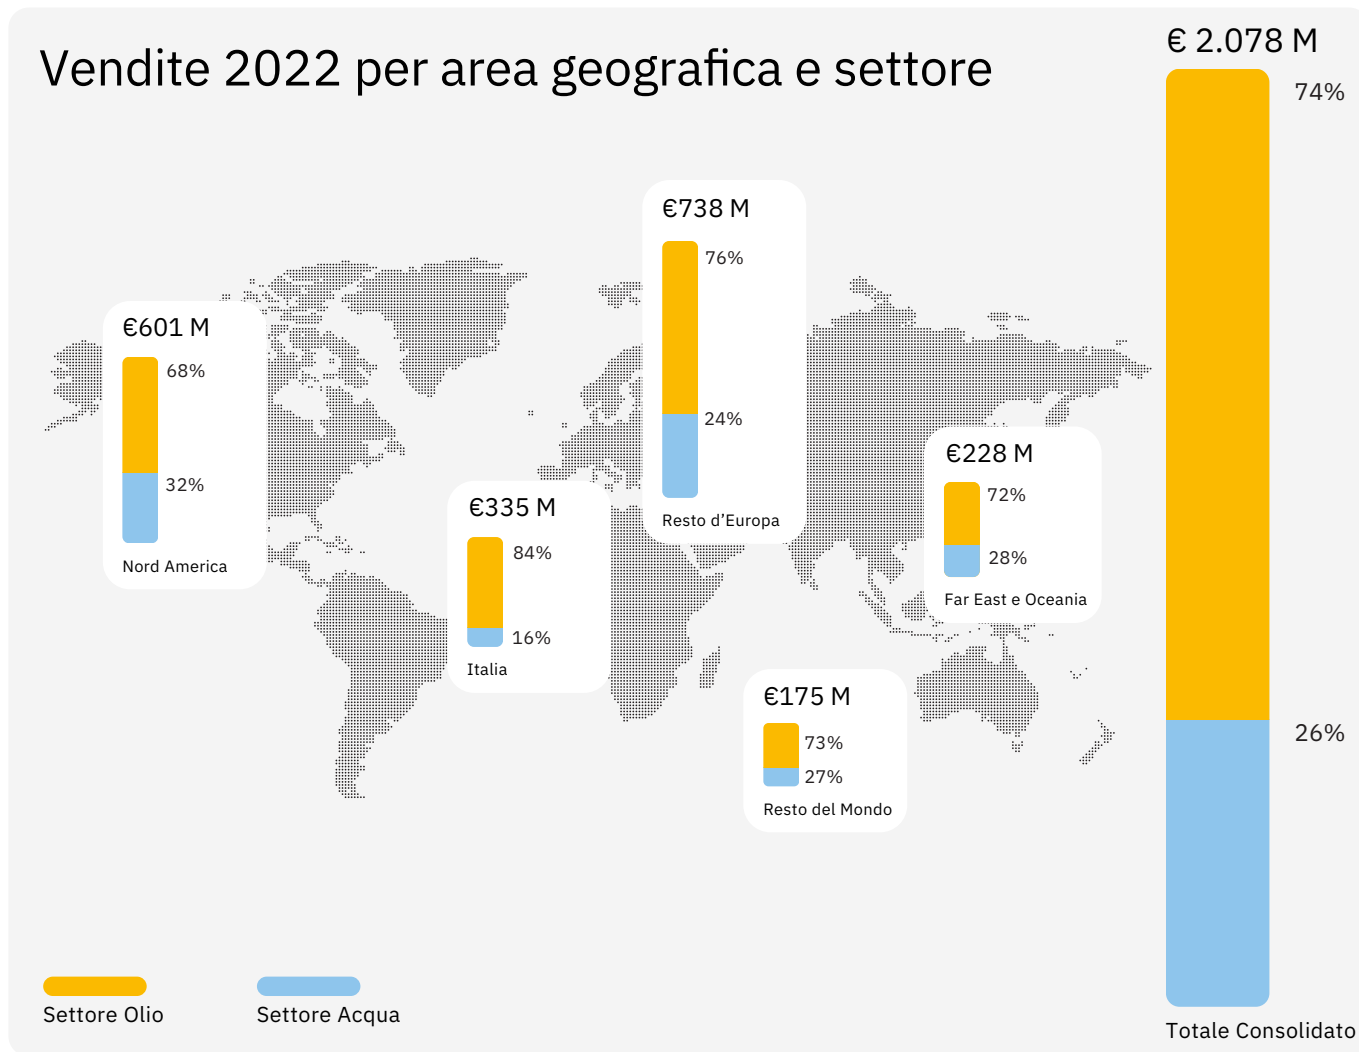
Vendite 2022 per area geografica e settore

€ 2.078 M
74%
26%
Totale Consolidato

€601 M
68%
32%
Nord America

€738 M
76%
24%
Resto d'Europa

€335 M
84%
16%
Italia

€228 M
72%
28%
Far East e Oceania

€175 M
73%
27%
Resto del Mondo

Settore Olio
Settore Acqua